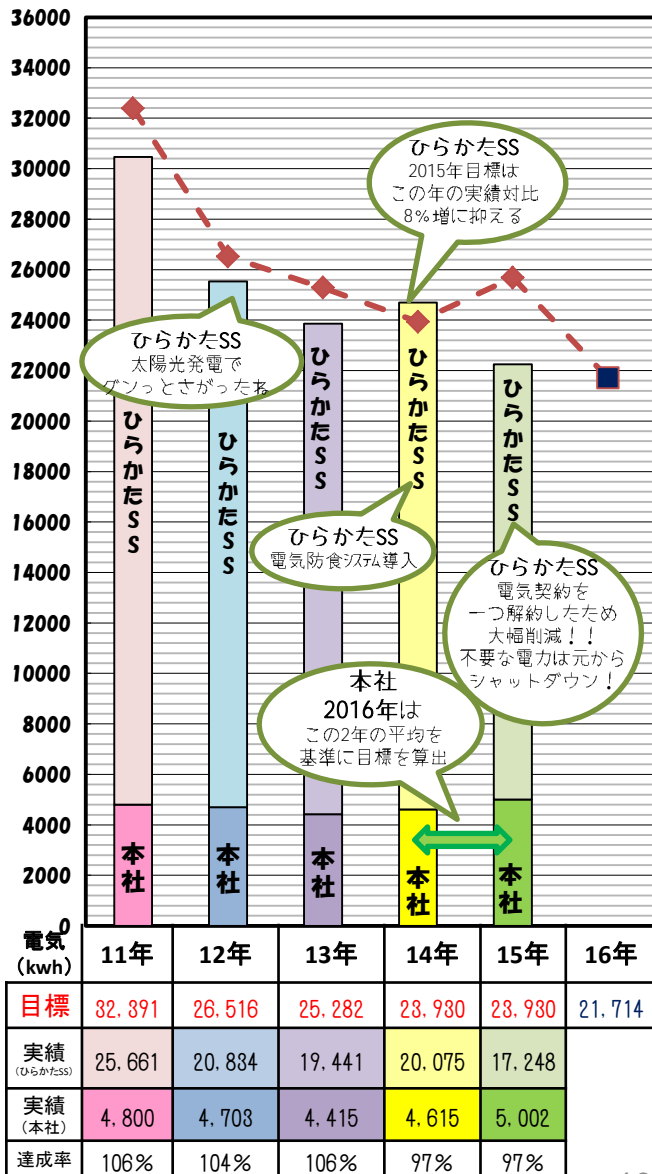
36000
34000
32000
30000
28000
26000
24000
22000
20000
18000
16000
14000
12000
10000
8000
6000
4000
2000
0

ひらかたSS
2015年目標は
この年の実績対比
8%増に抑える

ひらかたSS
太陽光発電で
グンっとさがった者

ひらかたSS
ひらかたSS
ひらかたSS
ひらかたSS
ひらかたSS

ひらかたSS
電気防食システム導入

ひらかたSS
電気契約を
一つ解約したため
大幅削減！！
不要な電力は元から
シャットダウン！

本社
2016年は
この2年の平均を
基準に目標を算出

本社
本社
本社
本社
本社

| 電気（kwh） | 11年 | 12年 | 13年 | 14年 | 15年 | 16年 |
|---|---|---|---|---|---|---|
| 目標 | 32,391 | 26,516 | 25,282 | 23,930 | 23,930 | 21,714 |
| 実績（ひらかたSS） | 25,661 | 20,834 | 19,441 | 20,075 | 17,248 | |
| 実績（本社） | 4,800 | 4,703 | 4,415 | 4,615 | 5,002 | |
| 達成率 | 106% | 104% | 106% | 97% | 97% | |